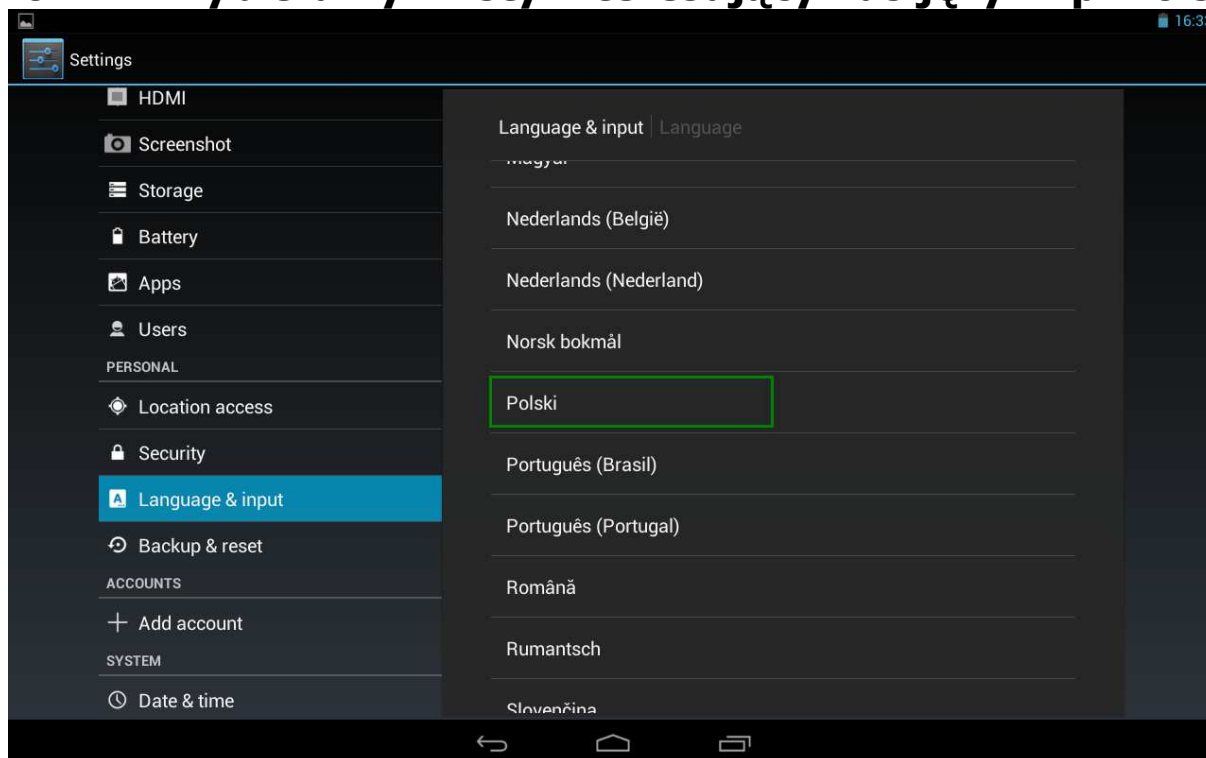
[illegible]

16:3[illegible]

Settings

HDMI

Screenshot

Storage

Battery

Apps

Users

PERSONAL

Location access

Security

Language & input

Backup & reset

ACCOUNTS

Add account

SYSTEM

Date & time

Language & input | Language

Magyar

Nederlands (België)

Nederlands (Nederland)

Norsk bokmål

Polski

Português (Brasil)

Português (Portugal)

Română

Rumantsch

Slovenčina